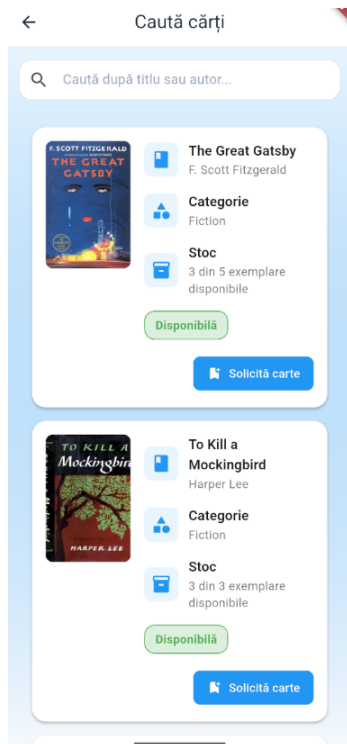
←
Caută cărți

Caută după titlu sau autor...

F. SCOTT FITZGERALD
THE GREAT GATSBY

The Great Gatsby
F. Scott Fitzgerald

Categorie
Fiction

Stoc
3 din 5 exemplare disponibile

Disponibilă

Solicită carte

TO KILL A Mockingbird
HARPER LEE

To Kill a Mockingbird
Harper Lee

Categorie
Fiction

Stoc
3 din 3 exemplare disponibile

Disponibilă

Solicită carte